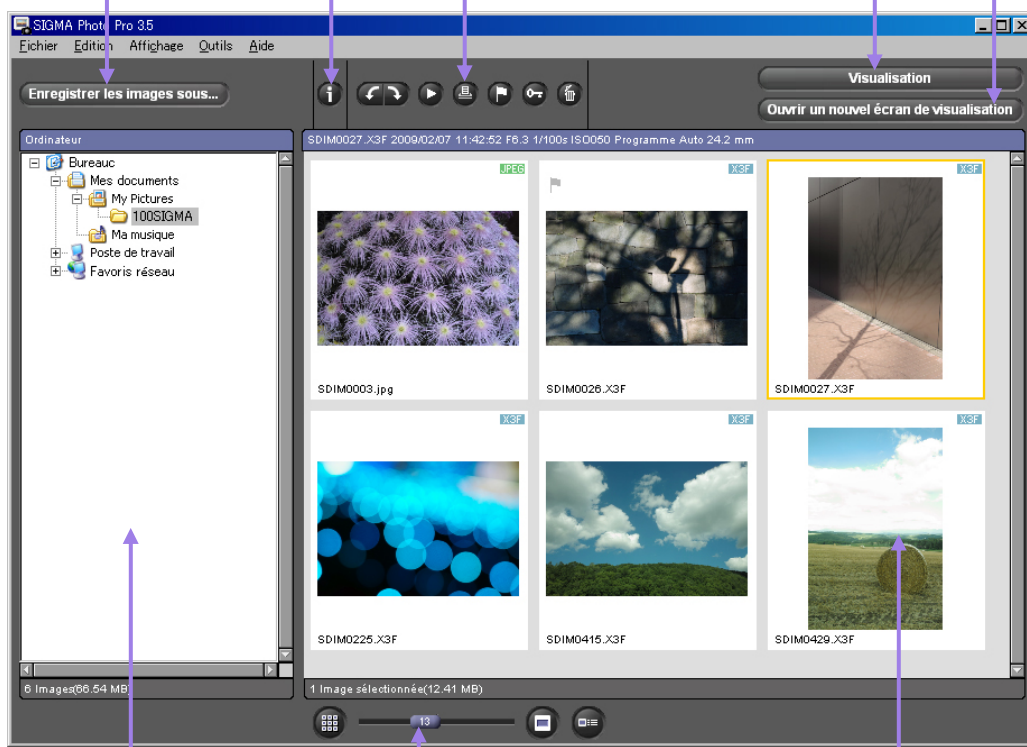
SIGMA Photo Pro 3.5

Fichier Edition Affichage Outils Aide

Enregistrer les images sous...

Visualisation

Ouvrir un nouvel écran de visualisation

Ordinateur

Bureau
Mes documents
My Pictures
100SIGMA
Ma musique
Poste de travail
Favoris réseau

SDIM0027.X3F 2009/02/07 11:42:52 F6.3 1/100s ISO050 Programme Auto 24.2 mm

JPEG
SDIM0003.jpg

X3F
SDIM0026.X3F

X3F
SDIM0027.X3F

X3F
SDIM0225.X3F

X3F
SDIM0415.X3F

X3F
SDIM0429.X3F

6 Images(66.54 MB)

1 Image sélectionnée(12.41 MB)

13